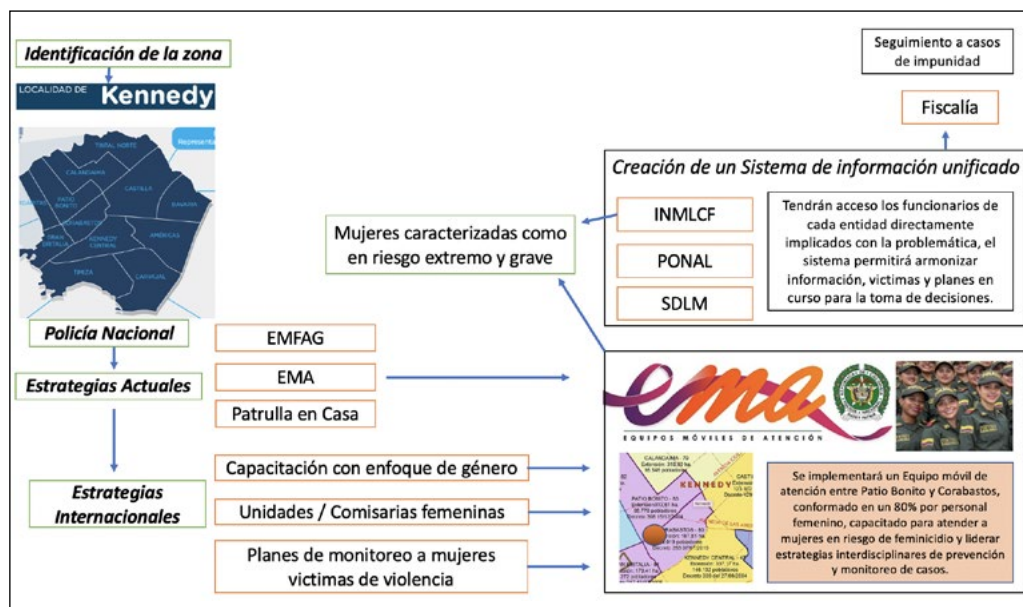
Identificación de la zona

LOCALIDAD DE Kennedy

TINTAL NORTE
CALANDAIMA
CASTILLA
BAVARIA
PATIO BONITO
CORABASTOS
GRAN BRITALIA
KENNEDY CENTRAL
AMERICAS
TIMIZA
CARVAJAL

Policía Nacional

Estrategias Actuales

EMFAG
EMA
Patrulla en Casa

Estrategias Internacionales

Capacitación con enfoque de género
Unidades / Comisarias femeninas
Planes de monitoreo a mujeres victimas de violencia

Seguimiento a casos de impunidad

Fiscalía

Creación de un Sistema de información unificado

Mujeres caracterizadas como en riesgo extremo y grave

INMLCF
PONAL
SDLM

Tendrán acceso los funcionarios de cada entidad directamente implicados con la problemática, el sistema permitirá armonizar información, victimas y planes en curso para la toma de decisiones.

ema
EQUIPOS MÓVILES DE ATENCIÓN

KENNEDY
CALANDAIMA
PATIO BONITO
CORABASTOS
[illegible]

Se implementará un Equipo móvil de atención entre Patio Bonito y Corabastos, conformado en un 80% por personal femenino, capacitado para atender a mujeres en riesgo de feminicidio y liderar estrategias interdisciplinares de prevención y monitoreo de casos.